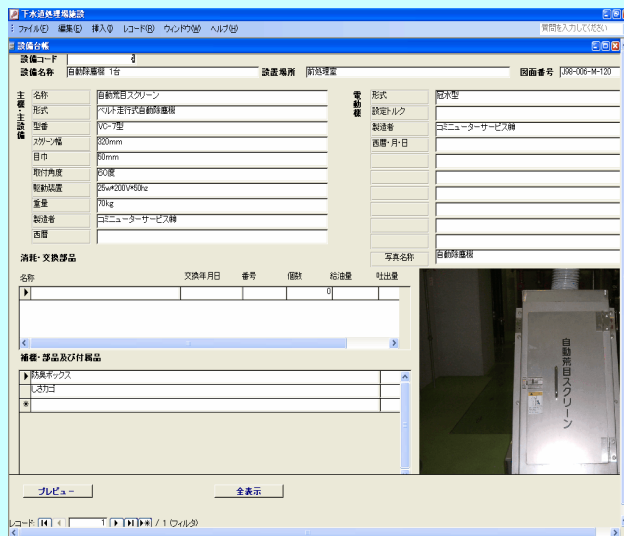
下水道処理場施設
ファイル(F) 編集(E) 挿入(I) レコード(R) ウィンドウ(W) ヘルプ(H)
質問を入力してください

設備台帳
設備コード 4
設備名称 自動除塵機 1台
設置場所 前処理室
図面番号 J98-006-M-120

主機・主設備

| 名称 | 自動荒目スクリーン |
|---|---|
| 形式 | ベルト走行式自動除塵機 |
| 型番 | VC-7型 |
| スクリーン幅 | 320mm |
| 目巾 | 60mm |
| 取付角度 | 60度 |
| 駆動装置 | 25w*200V*50hz |
| 重量 | 70kg |
| 製造者 | コミニューターサービス㈱ |
| 西暦 | |

電動機

| 形式 | 防水型 |
|---|---|
| 設定トルク | |
| 製造者 | コミニューターサービス㈱ |
| 西暦・月・日 | |

写真名称 自動除塵機

消耗・交換部品

| 名称 | 交換年月日 | 番号 | 個数 | 給油量 | 吐出量 |
|---|---|---|---|---|---|
| | | | 0 | | |

補修・部品及び付属品

| |
|---|
| 防臭ボックス |
| しさカゴ |

自動荒目スクリーン

プレビュー
全表示

レコード: 1 / 1 (フィルタ)